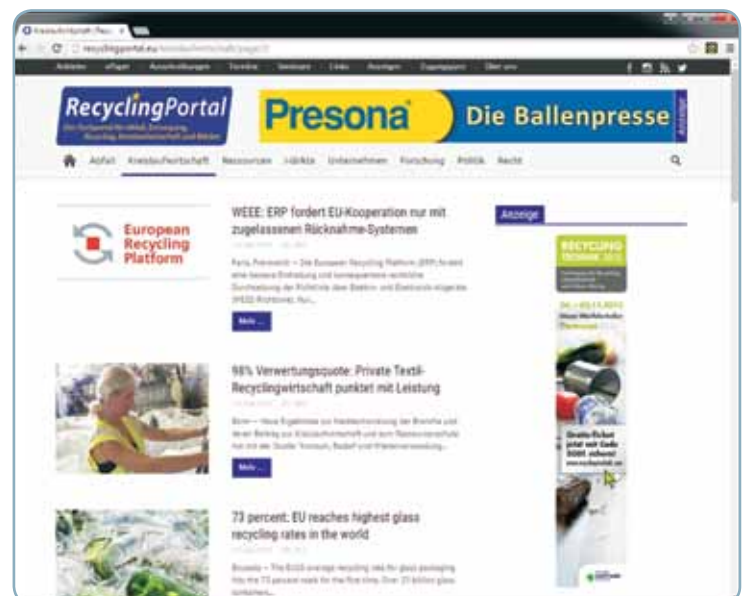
RecyclingPortal

Presona Die Ballenpresse

Anzeige

Abfall Kreislaufwirtschaft Ressourcen Märkte Unternehmen Forschung Politik Recht

European Recycling Platform

WEEE: ERP fordert EU-Kooperation nur mit zugelassenen Rücknahme-Systemen

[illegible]

Mehr ...

98% Verwertungsquote: Private Textil-Recyclingwirtschaft punktet mit Leistung

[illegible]

Mehr ...

73 percent: EU reaches highest glass recycling rates in the world

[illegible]

Anzeige

RECYCLING TECHNIK 2015

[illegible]